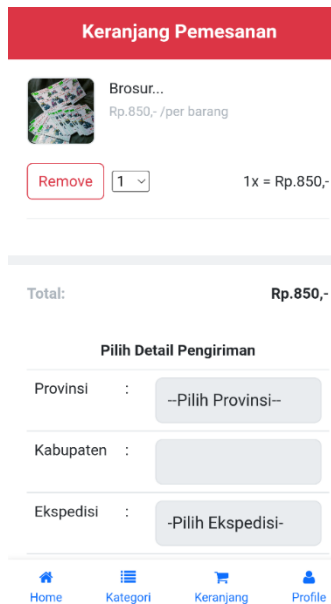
Keranjang Pemesanan

Brosur...
Rp.850,- /per barang

Remove 1

1x = Rp.850,-

Total: Rp.850,-

Pilih Detail Pengiriman

| | | |
|---|---|---|
| Provinsi | : | --Pilih Provinsi-- |
| Kabupaten | : | |
| Ekspedisi | : | -Pilih Ekspedisi- |

Home Kategori Keranjang Profile